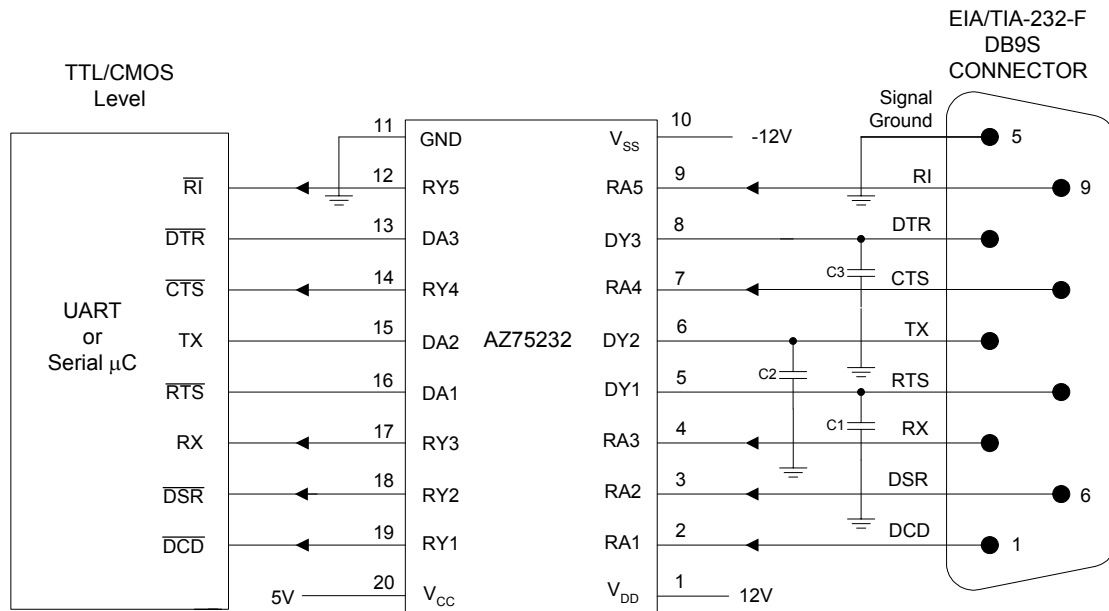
EIA/TIA-232-F DB9S CONNECTOR

TTL/CMOS Level

UART or Serial $\mu$C

$\overline{RI}$
$\overline{DTR}$
$\overline{CTS}$
TX
$\overline{RTS}$
RX
$\overline{DSR}$
$\overline{DCD}$
5V

11 GND
12 RY5
13 DA3
14 RY4
15 DA2
16 DA1
17 RY3
18 RY2
19 RY1
20 $V_{CC}$

AZ75232

10 $V_{SS}$
9 RA5
8 DY3
7 RA4
6 DY2
5 DY1
4 RA3
3 RA2
2 RA1
1 $V_{DD}$

-12V
12V

Signal Ground
5
RI 9
DTR
C3
CTS
TX
C2
RTS
C1
RX
DSR 6
DCD 1